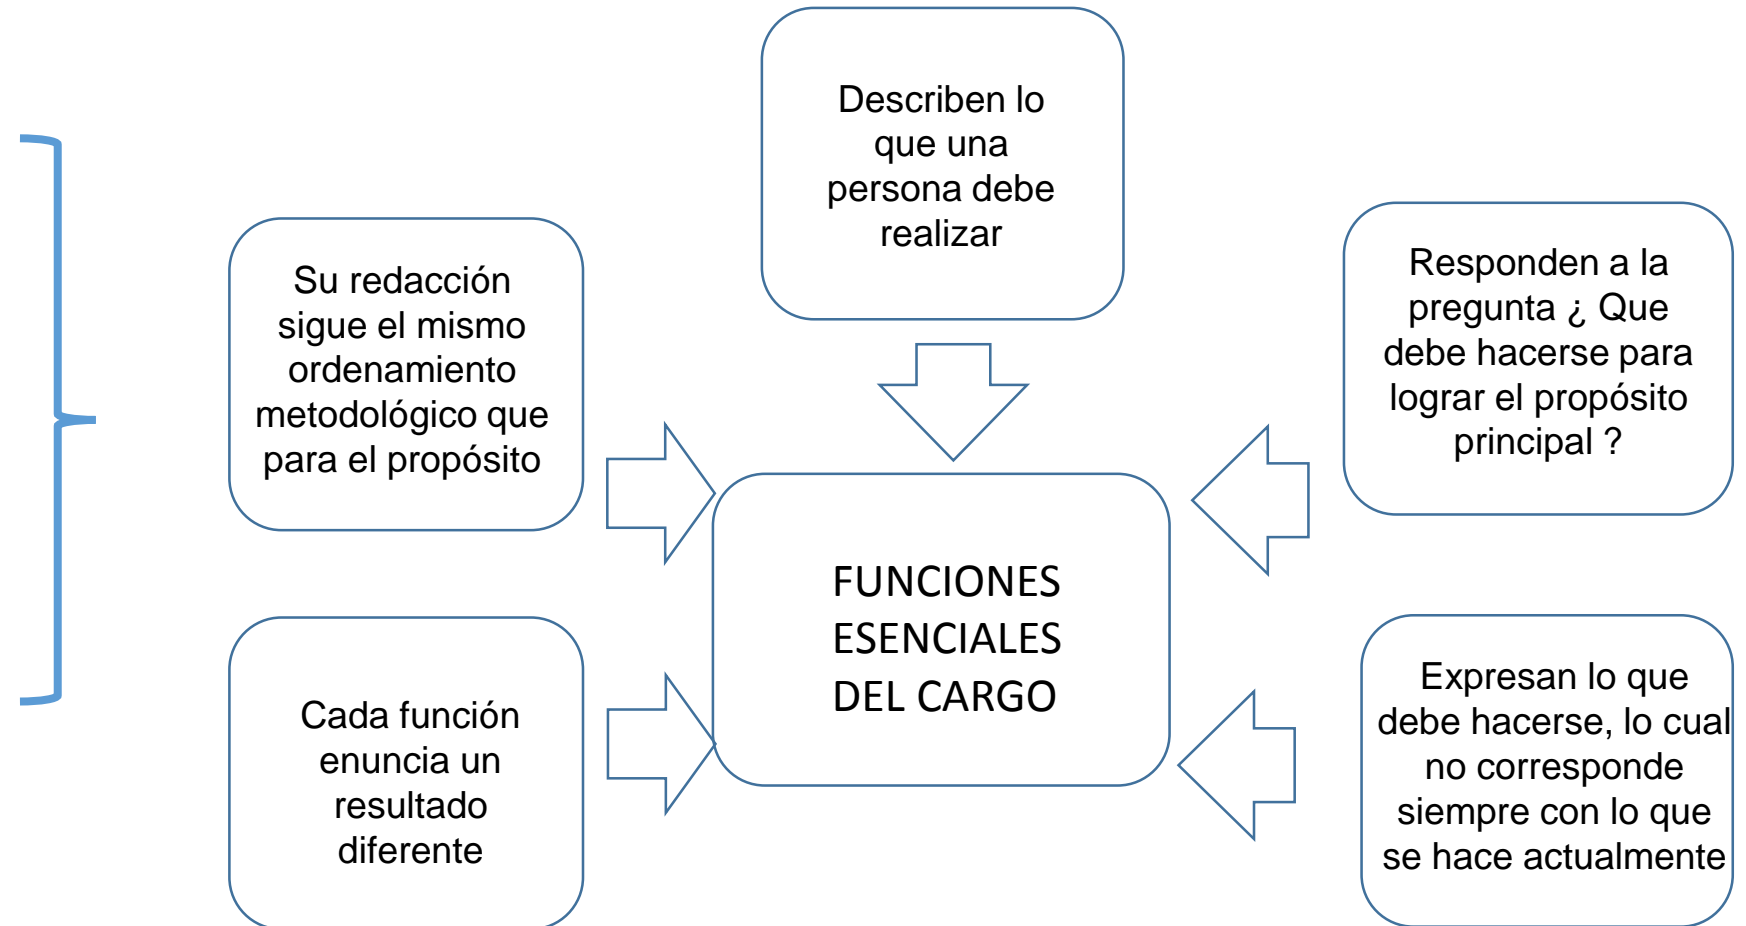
Describen lo que una persona debe realizar

Su redacción sigue el mismo ordenamiento metodológico que para el propósito

Responden a la pregunta ¿ Que debe hacerse para lograr el propósito principal ?

FUNCIONES ESENCIALES DEL CARGO

Cada función enuncia un resultado diferente

Expresan lo que debe hacerse, lo cual no corresponde siempre con lo que se hace actualmente